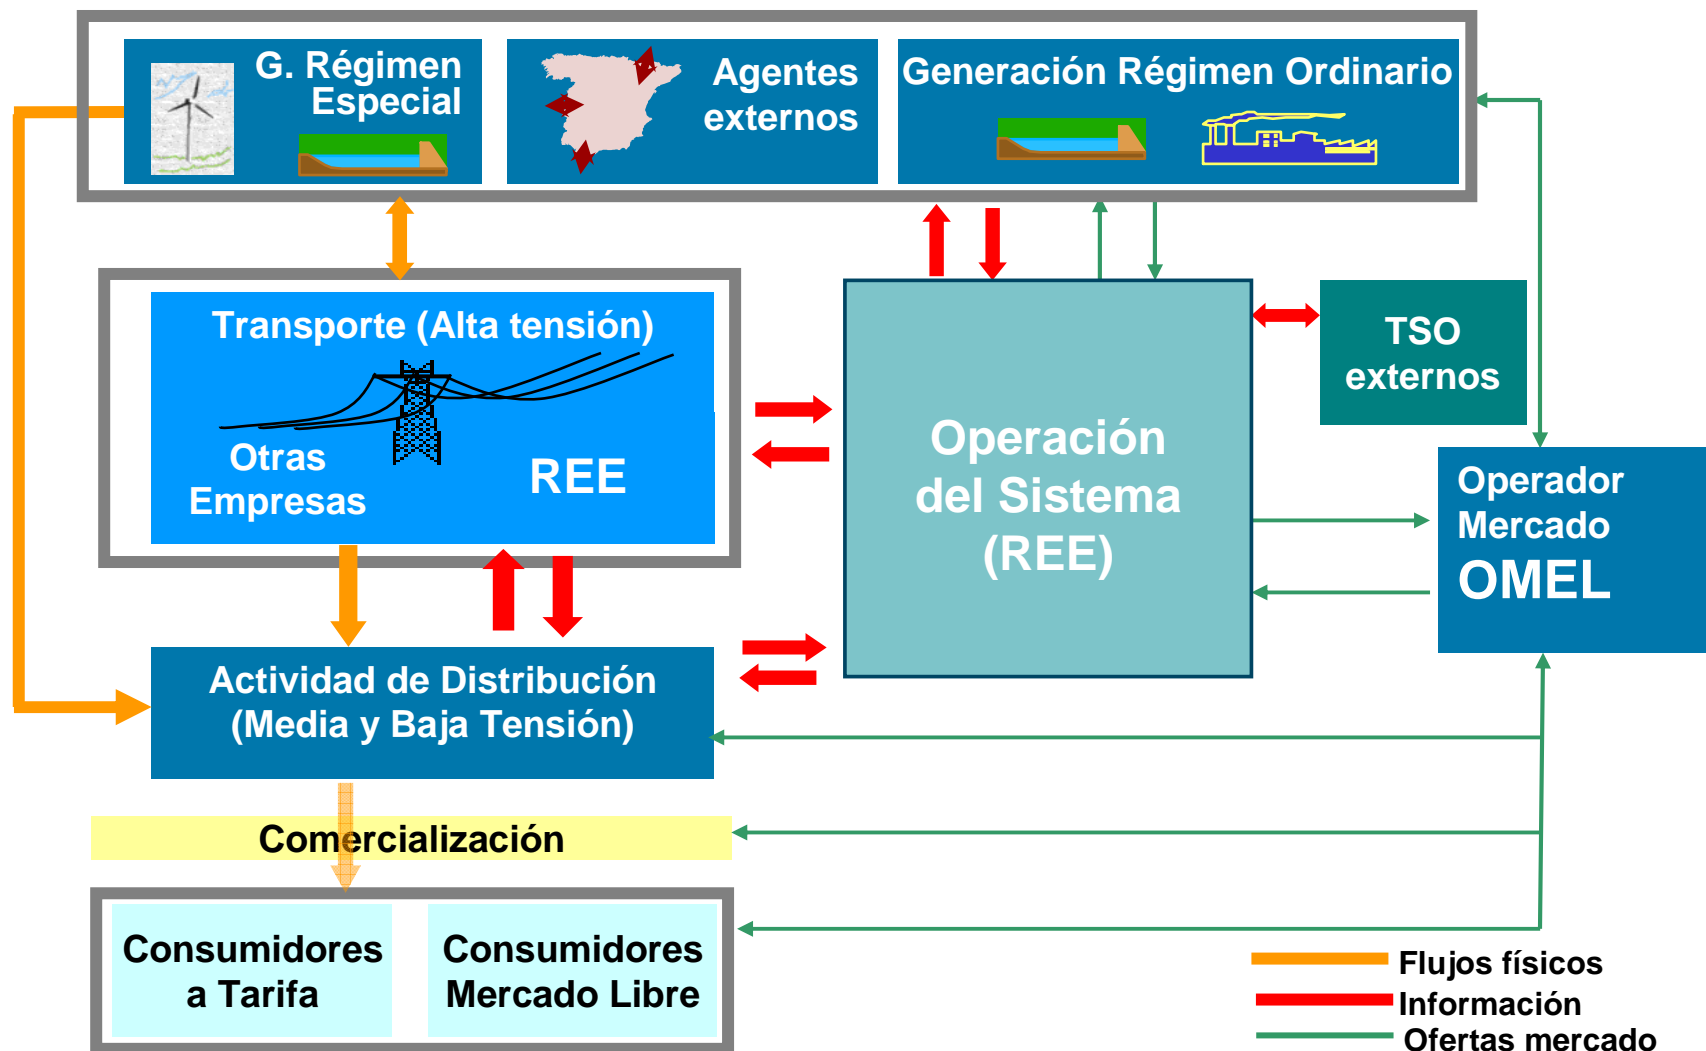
G. Régimen Especial

Agentes externos

Generación Régimen Ordinario

Transporte (Alta tensión)

Otras Empresas

REE

Operación del Sistema (REE)

TSO externos

Operador Mercado OMEL

Actividad de Distribución (Media y Baja Tensión)

Comercialización

Consumidores a Tarifa

Consumidores Mercado Libre

Flujos físicos
Información
Ofertas mercado